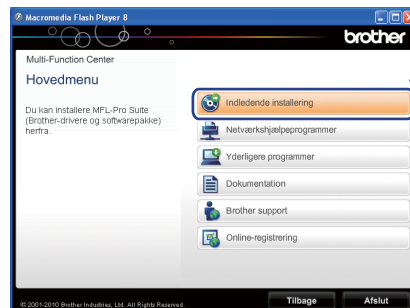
Macromedia Flash Player 8

brother

Multi-Function Center

Hovedmenu

Du kan installere MFL-Pro Suite (Brother-drivere og softwarepakke) herfra.

Indledende installering

Netværkshjælpeprogrammer

Yderligere programmer

Dokumentation

Brother support

Online-registrering

© 2001-2010 Brother Industries, Ltd. All Rights Reserved.

Tilbage

Afslut